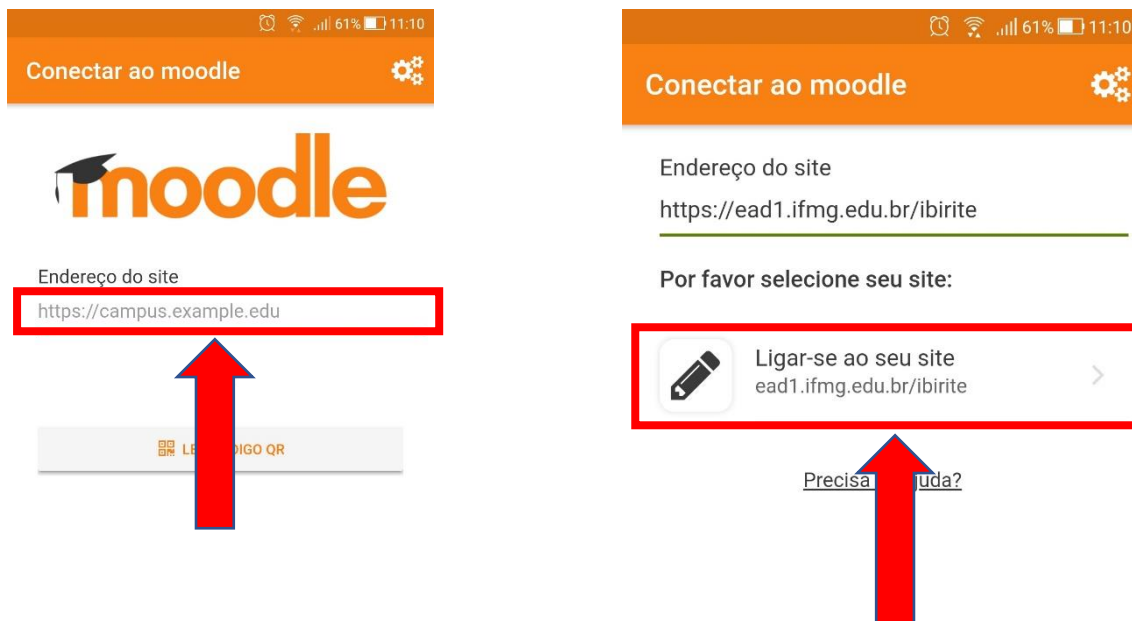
61% 11:10

Conectar ao moodle

moodle

Endereço do site

https://campus.example.edu

LE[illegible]DIGO QR

61% 11:10

Conectar ao moodle

Endereço do site

https://ead1.ifmg.edu.br/ibirite

Por favor selecione seu site:

Ligar-se ao seu site
ead1.ifmg.edu.br/ibirite

Precisa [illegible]juda?